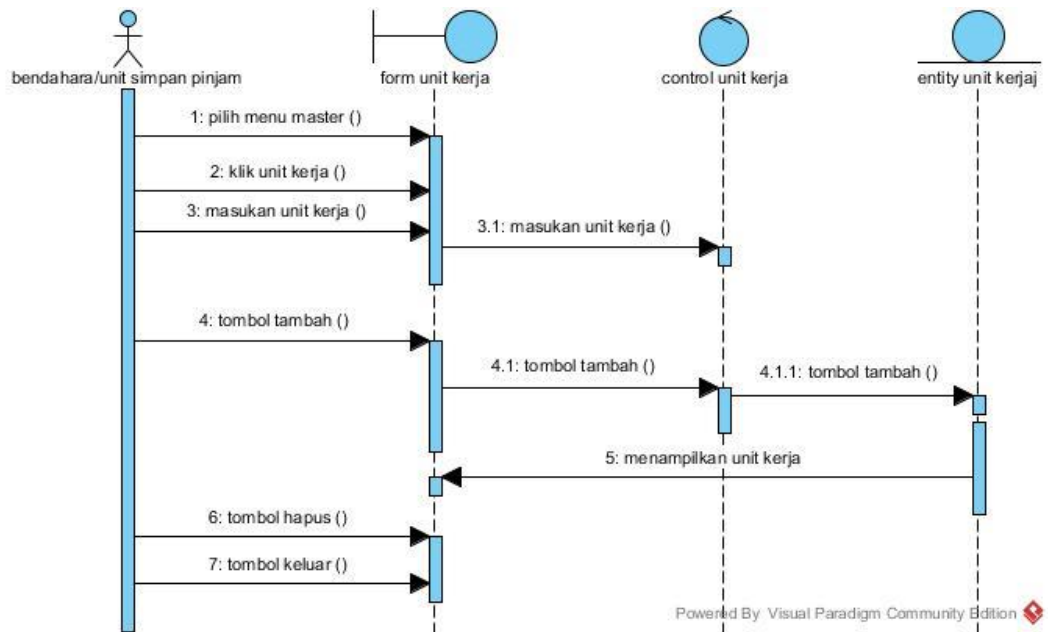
bendahara/unit simpan pinjam

form unit kerja

control unit kerja

entity unit kerjaj

1: pilih menu master ()

2: klik unit kerja ()

3: masukan unit kerja ()

3.1: masukan unit kerja ()

4: tombol tambah ()

4.1: tombol tambah ()

4.1.1: tombol tambah ()

5: menampilkan unit kerja

6: tombol hapus ()

7: tombol keluar ()

Powered By Visual Paradigm Community Edition